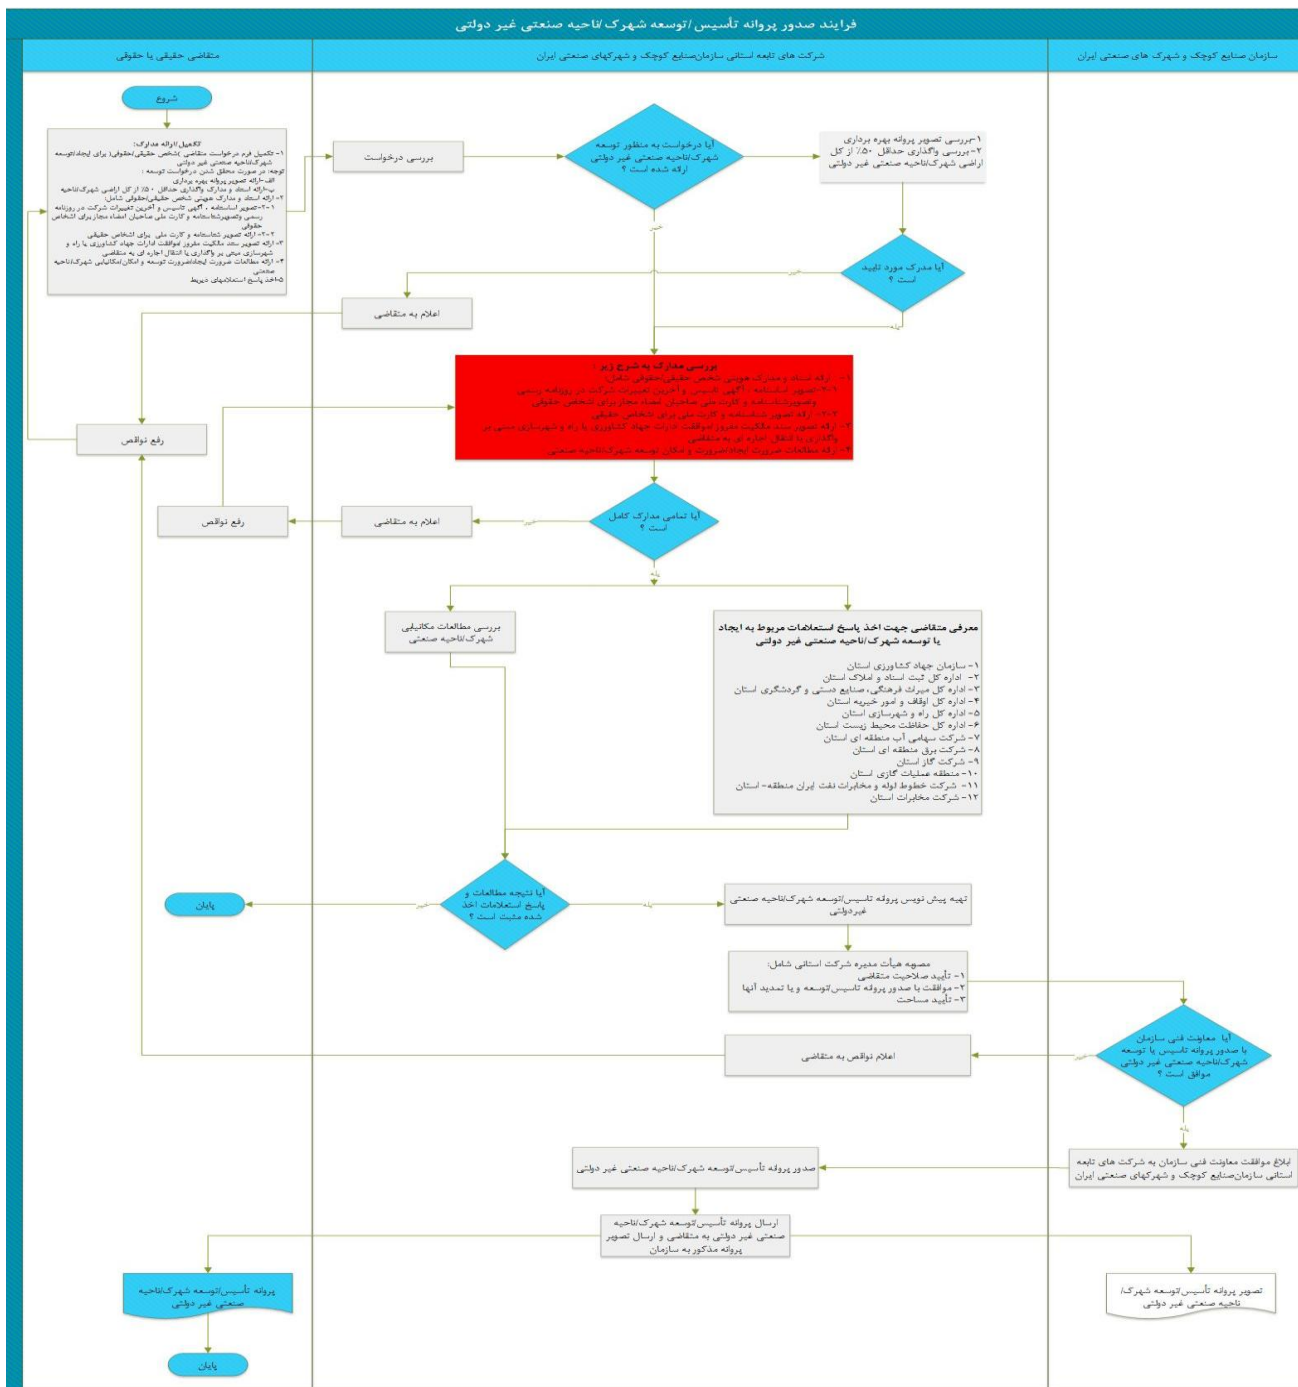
فرایند صدور پروانه تأسیس /توسعه شهرک/ناحیه صنعتی غیر دولتی

سازمان صنایع کوچک و شهرک های صنعتی ایران

شرکت های تابعه استانی سازمان صنایع کوچک و شهرکهای صنعتی ایران

متقاضی حقیقی یا حقوقی

شروع

تکمیل/ارائه مدارک:
۱- تکمیل فرم درخواست متقاضی (شخص حقیقی/حقوقی) برای ایجاد/توسعه شهرک/ناحیه صنعتی غیر دولتی
توجه: در صورت محقق شدن درخواست توسعه:
الف-ارائه تصویر پروانه بهره برداری
ب-ارائه اسناد و مدارک واگذاری حداقل ۵۰٪ از کل اراضی شهرک/ناحیه
۲- ارائه اسناد و مدارک هویتی شخص حقیقی/حقوقی شامل:
۱-۲-تصویر اساسنامه ، آگهی تأسیس و آخرین تغییرات شرکت در روزنامه رسمی وتصویرشناسنامه و کارت ملی صاحبان امضاء مجاز برای اشخاص حقوقی
۲-۲- ارائه تصویر شناسنامه و کارت ملی برای اشخاص حقیقی
۳- ارائه تصویر سند مالکیت مفروز/موافقت ادارات جهاد کشاورزی یا راه و شهرسازی مبنی بر واگذاری یا انتقال اجاره ای به متقاضی
۴- ارائه مطالعات ضرورت ایجاد/ضرورت توسعه و امکان/مکانیابی شهرک/ناحیه صنعتی
۵-اخذ پاسخ استعلامهای ذیربط

بررسی درخواست

آیا درخواست به منظور توسعه شهرک/ناحیه صنعتی غیر دولتی ارائه شده است ؟

۱-بررسی تصویر پروانه بهره برداری
۲-بررسی واگذاری حداقل ۵۰٪ از کل اراضی شهرک/ناحیه صنعتی غیر دولتی

خیر

آیا مدرک مورد تایید است ؟

خیر

اعلام به متقاضی

بله

بررسی مدارک به شرح زیر :
۱- ارائه اسناد و مدارک هویتی شخص حقیقی/حقوقی شامل:
۱-۱-تصویر اساسنامه ، آگهی تأسیس و آخرین تغییرات شرکت در روزنامه رسمی وتصویرشناسنامه و کارت ملی صاحبان امضاء مجاز برای اشخاص حقوقی
۲-۱- ارائه تصویر شناسنامه و کارت ملی برای اشخاص حقیقی
۲- ارائه تصویر سند مالکیت مفروز/موافقت ادارات جهاد کشاورزی یا راه و شهرسازی مبنی بر واگذاری یا انتقال اجاره ای به متقاضی
۳- ارائه مطالعات ضرورت ایجاد/ضرورت و امکان توسعه شهرک/ناحیه صنعتی

رفع نواقص

آیا تمامی مدارک کامل است ؟

خیر

اعلام به متقاضی

رفع نواقص

بله

بررسی مطالعات مکانیابی شهرک/ناحیه صنعتی

معرفی متقاضی جهت اخذ پاسخ استعلامات مربوط به ایجاد یا توسعه شهرک/ناحیه صنعتی غیر دولتی
۱- سازمان جهاد کشاورزی استان
۲- اداره کل ثبت اسناد و املاک استان
۳- اداره کل میراث فرهنگی، صنایع دستی و گردشگری استان
۴- اداره کل اوقاف و امور خیریه استان
۵- اداره کل راه و شهرسازی استان
۶- اداره کل حفاظت محیط زیست استان
۷- شرکت سهامی آب منطقه ای استان
۸- شرکت برق منطقه ای استان
۹- شرکت گاز استان
۱۰- منطقه عملیات گازی استان
۱۱- شرکت خطوط لوله و مخابرات نفت ایران منطقه- استان
۱۲- شرکت مخابرات استان

آیا نتیجه مطالعات و پاسخ استعلامات اخذ شده مثبت است ؟

خیر

پایان

بله

تهیه پیش نویس پروانه تاسیس/توسعه شهرک/ناحیه صنعتی غیردولتی

مصوبه هیأت مدیره شرکت استانی شامل:
۱- تأیید صلاحیت متقاضی
۲- موافقت با صدور پروانه تاسیس/توسعه و یا تمدید آنها
۳- تأیید مساحت

آیا معاونت فنی سازمان با صدور پروانه تاسیس یا توسعه شهرک/ناحیه صنعتی غیر دولتی موافق است ؟

خیر

اعلام نواقص به متقاضی

بله

ابلاغ موافقت معاونت فنی سازمان به شرکت های تابعه استانی سازمان صنایع کوچک و شهرکهای صنعتی ایران

صدور پروانه تأسیس/توسعه شهرک/ناحیه صنعتی غیر دولتی

ارسال پروانه تأسیس/توسعه شهرک/ناحیه صنعتی غیر دولتی به متقاضی و ارسال تصویر پروانه مذکور به سازمان

پروانه تأسیس/توسعه شهرک/ناحیه صنعتی غیر دولتی

تصویر پروانه تأسیس/توسعه شهرک/ناحیه صنعتی غیر دولتی

پایان